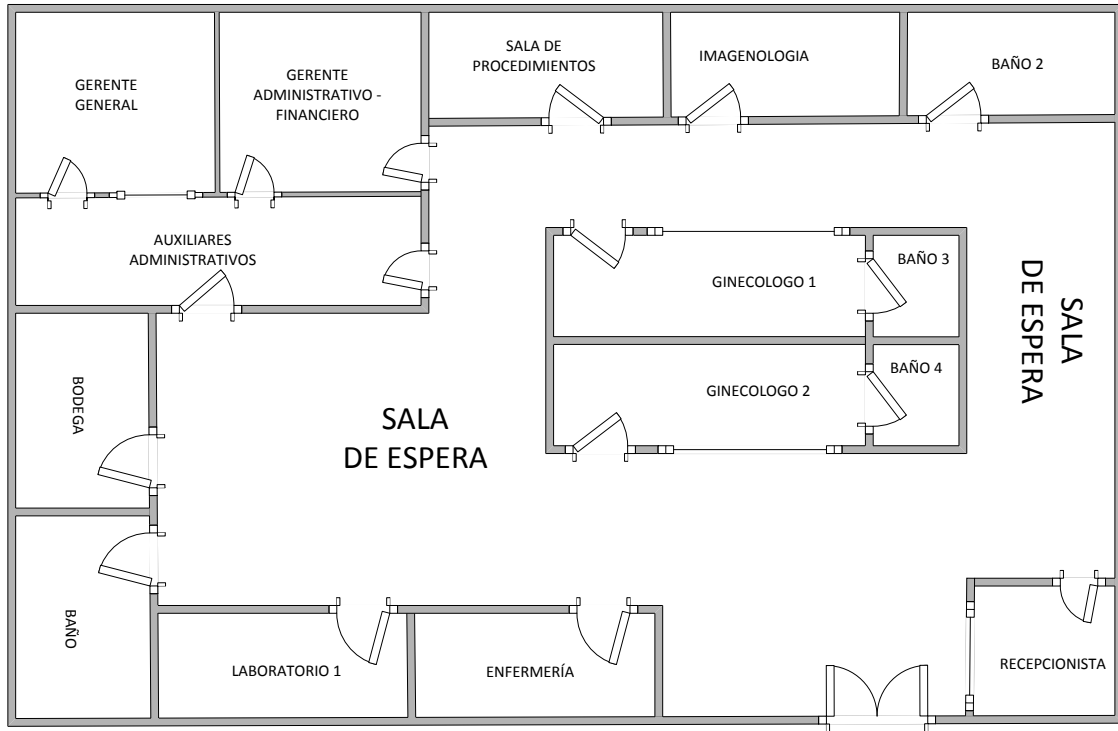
GERENTE GENERAL

GERENTE ADMINISTRATIVO - FINANCIERO

SALA DE PROCEDIMIENTOS

IMAGENOLOGIA

BAÑO 2

AUXILIARES ADMINISTRATIVOS

GINECOLOGO 1

BAÑO 3

SALA DE ESPERA

GINECOLOGO 2

BAÑO 4

BODEGA

SALA DE ESPERA

BAÑO

LABORATORIO 1

ENFERMERÍA

RECEPCIONISTA